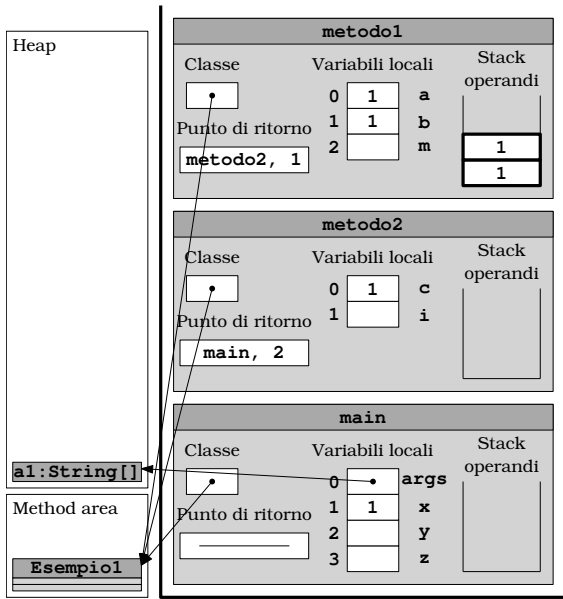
Heap

a1:String[]

Method area

Esempio1

metodo1

Classe

Punto di ritorno

metodo2, 1

Variabili locali

| 0 | 1 | a |
|---|---|---|
| 1 | 1 | b |
| 2 |  | m |

Stack operandi

1
1

metodo2

Classe

Punto di ritorno

main, 2

Variabili locali

| 0 | 1 | c |
|---|---|---|
| 1 |  | i |

Stack operandi

main

Classe

Punto di ritorno

Variabili locali

| 0 |  | args |
|---|---|---|
| 1 | 1 | x |
| 2 |  | y |
| 3 |  | z |

Stack operandi